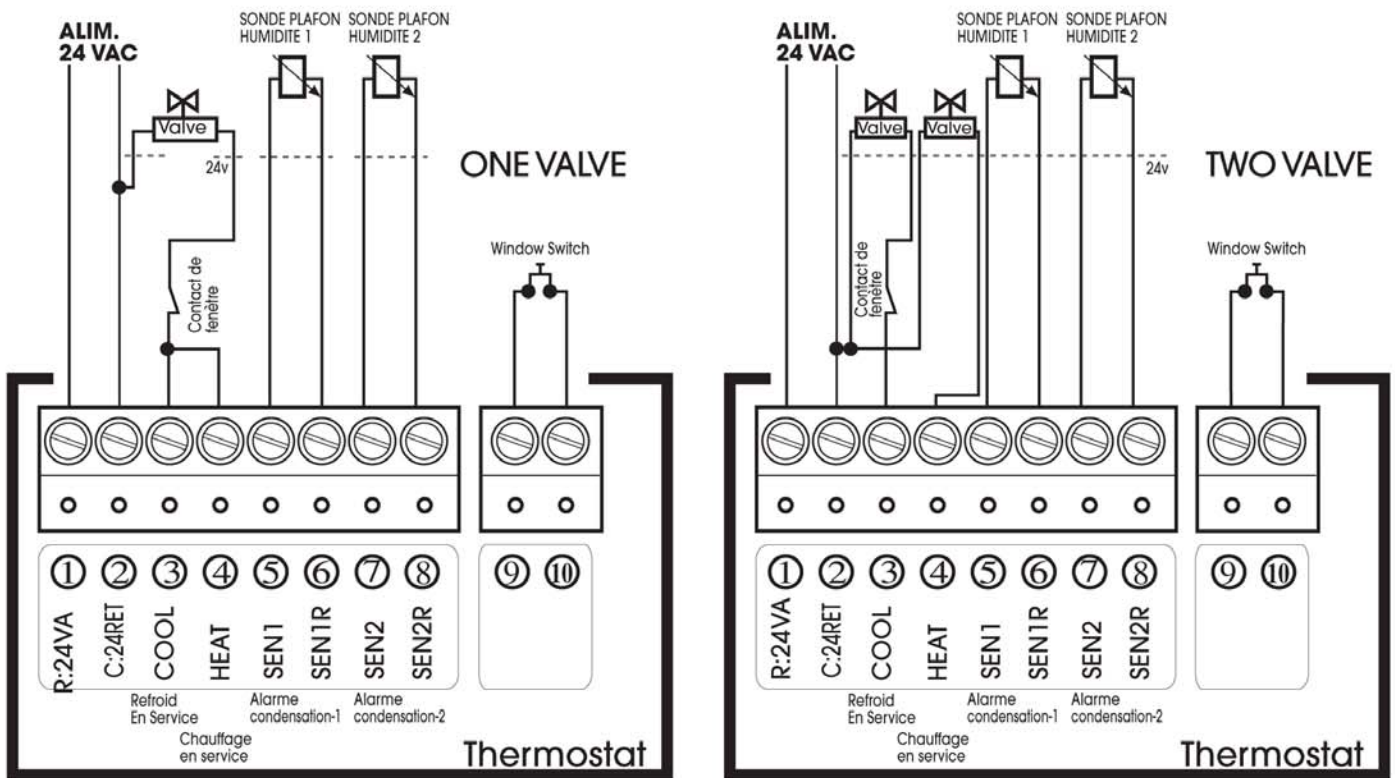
ALIM.
24 VAC

SONDE PLAFON HUMIDITE 1

SONDE PLAFON HUMIDITE 2

Valve

24v

ONE VALVE

Contact de fenêtre

Window Switch

① ② ③ ④ ⑤ ⑥ ⑦ ⑧

R:24VA C:24RET COOL HEAT SEN1 SEN1R SEN2 SEN2R

⑨ ⑩

Refroid En Service

Chauffage en service

Alarme condensation-1

Alarme condensation-2

Thermostat

ALIM.
24 VAC

SONDE PLAFON HUMIDITE 1

SONDE PLAFON HUMIDITE 2

Valve

Valve

24v

TWO VALVE

Contact de fenêtre

Window Switch

① ② ③ ④ ⑤ ⑥ ⑦ ⑧

R:24VA C:24RET COOL HEAT SEN1 SEN1R SEN2 SEN2R

⑨ ⑩

Refroid En Service

Chauffage en service

Alarme condensation-1

Alarme condensation-2

Thermostat